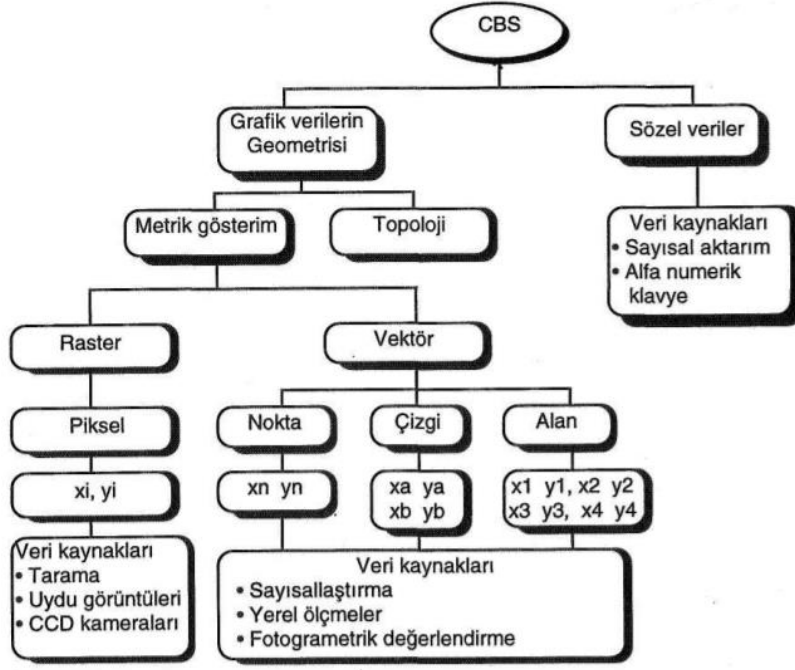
CBS

Grafik verilerin Geometrisi

Sözel veriler

Metrik gösterim

Topoloji

Veri kaynakları
• Sayısal aktarım
• Alfa numerik klavye

Raster

Vektör

Piksel

Nokta

Çizgi

Alan

xi, yi

xn yn

xa ya
xb yb

x1 y1, x2 y2
x3 y3, x4 y4

Veri kaynakları
• Tarama
• Uydu görüntüleri
• CCD kameraları

Veri kaynakları
• Sayısallaştırma
• Yerel ölçmeler
• Fotogrametrik değerlendirme